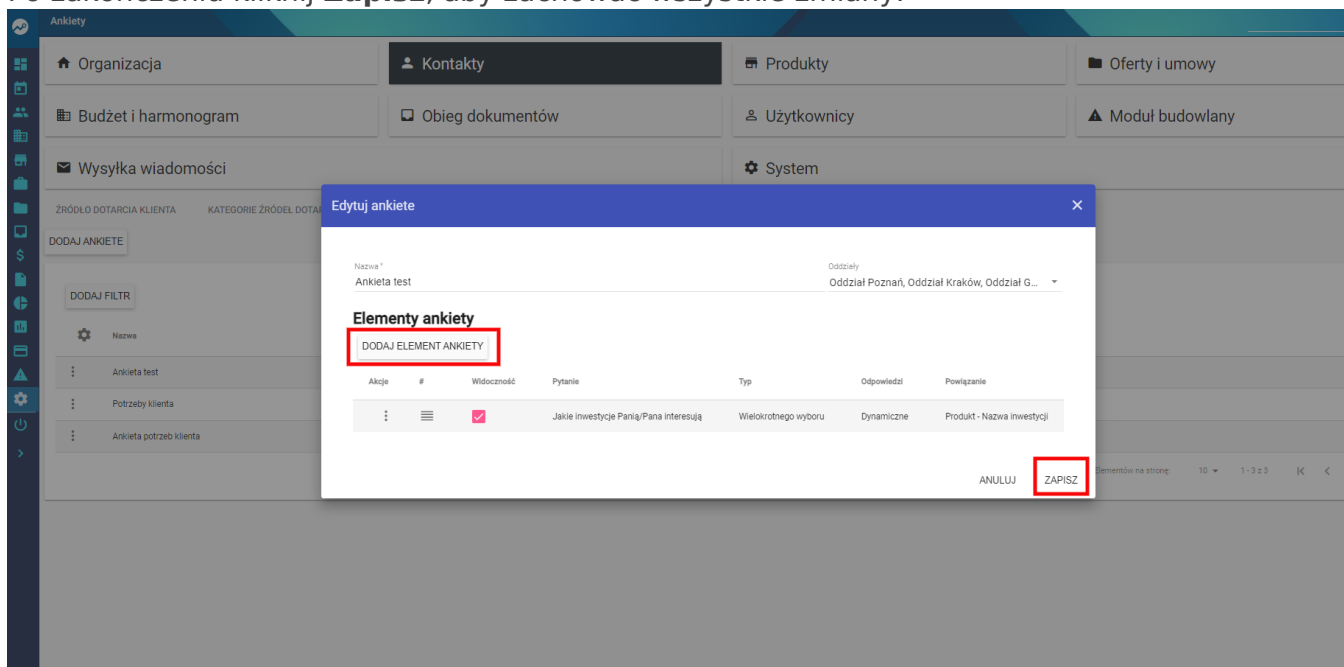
Ankiety

Organizacja

Kontakty

Produkty

Oferty i umowy

Budżet i harmonogram

Obieg dokumentów

Użytkownicy

Moduł budowlany

Wysyłka wiadomości

System

ŹRÓDŁO DOTARCIA KLIENTA KATEGORIE ŹRÓDEŁ DOTA

DODAJ ANKIETE

DODAJ FILTR

Nazwa

Ankieta test

Potrzeby klienta

Ankieta potrzeb klienta

Elementów na stronę: 10 1-3 z 3

Edytuj ankiete

Nazwa *
Ankieta test

Oddziały
Oddział Poznań, Oddział Kraków, Oddział G...

Elementy ankiety

DODAJ ELEMENT ANKIETY

| Akcje | # | Widoczność | Pytanie | Typ | Odpowiedzi | Powiązanie |
|---|---|---|---|---|---|---|
| ⋮ | ≡ | ✓ | Jakie inwestycje Panią/Pana interesują | Wielokrotnego wyboru | Dynamiczne | Produkt - Nazwa inwestycji |

ANULUJ ZAPISZ